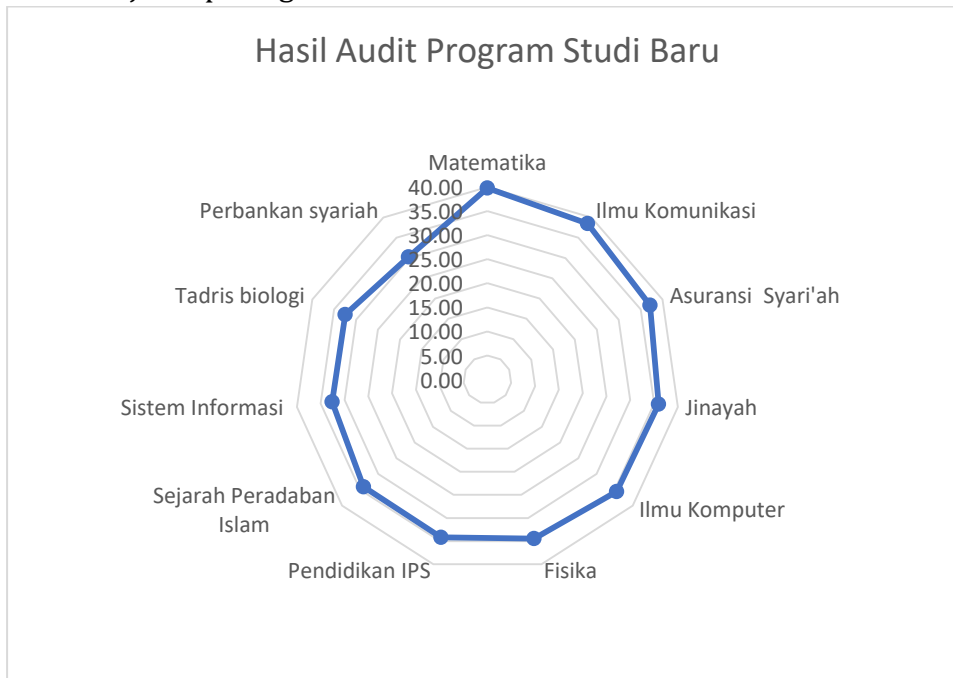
Hasil Audit Program Studi Baru

Matematika
Ilmu Komunikasi
Asuransi Syari'ah
Jinayah
Ilmu Komputer
Fisika
Pendidikan IPS
Sejarah Peradaban Islam
Sistem Informasi
Tadris biologi
Perbankan syariah

40.00
35.00
30.00
25.00
20.00
15.00
10.00
5.00
0.00